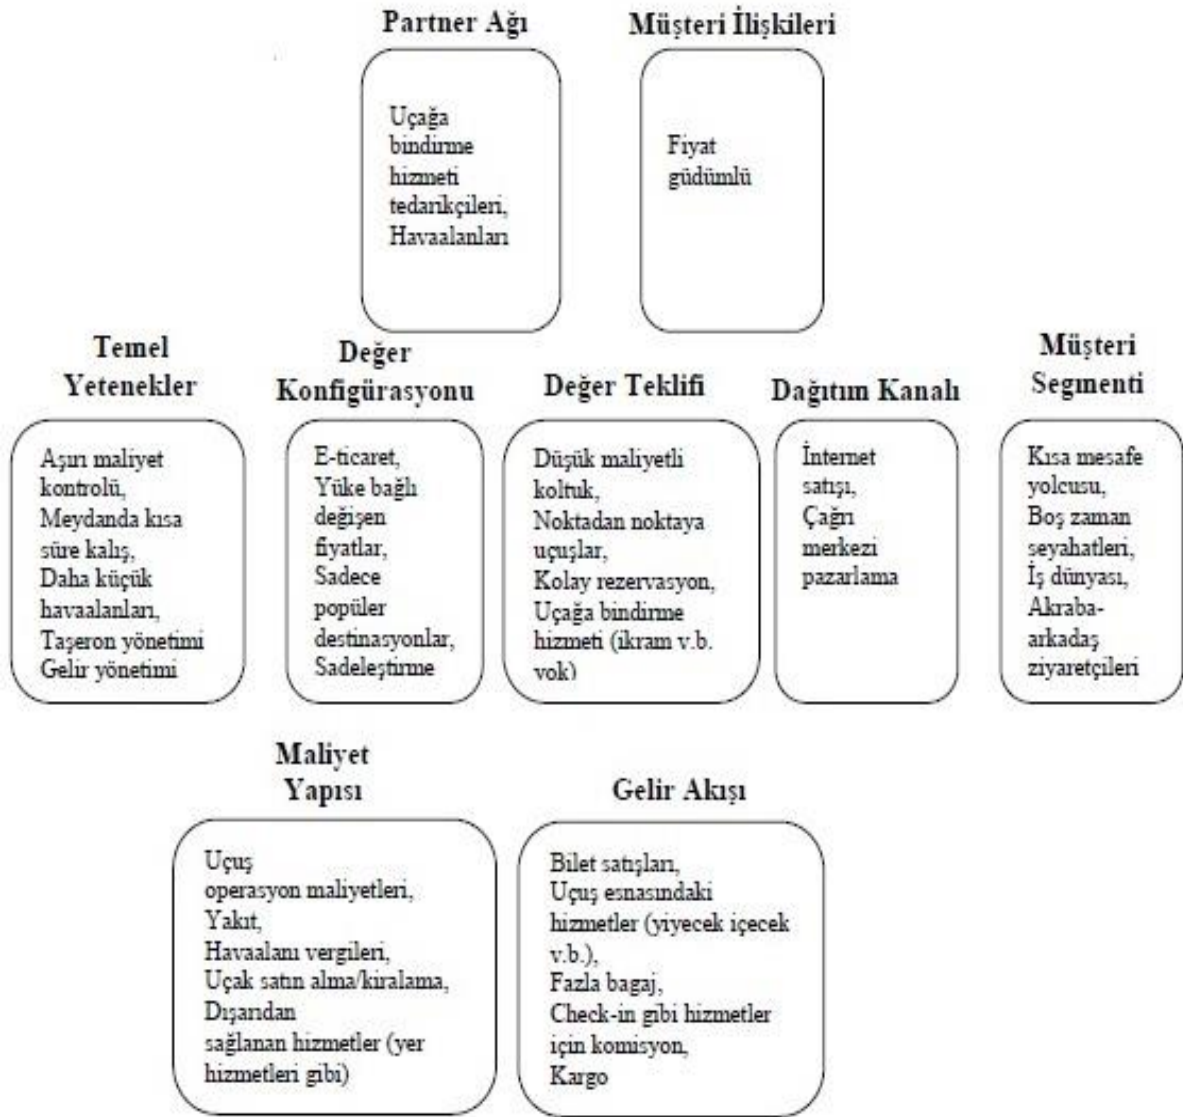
Partner Ağı

Uçağa bindirme hizmeti tedarikçileri, Havaalanları

Müşteri İlişkileri

Fiyat güdümlü

Temel Yetenekler

Aşırı maliyet kontrolü, Meydanda kısa süre kalış, Daha küçük havaalanları, Taşeron yönetimi Gelir yönetimi

Değer Konfigürasyonu

E-ticaret, Yüke bağlı değişen fiyatlar, Sadece popüler destinasyonlar, Sadeleştirme

Değer Teklifi

Düşük maliyetli koltuk, Noktadan noktaya uçuşlar, Kolay rezervasyon, Uçağa bindirme hizmeti (ikram v.b. vok)

Dağıtım Kanalı

İnternet satışı, Çağrı merkezi pazarlama

Müşteri Segmenti

Kısa mesafe yolcusu, Boş zaman seyahatleri, İş dünyası, Akraba-arkadaş ziyaretçileri

Maliyet Yapısı

Uçuş operasyon maliyetleri, Yakıt, Havaalanı vergileri, Uçak satın alma/kiralama, Dışarıdan sağlanan hizmetler (yer hizmetleri gibi)

Gelir Akışı

Bilet satışları, Uçuş esnasındaki hizmetler (yiyecek içecek v.b.), Fazla bagaj, Check-in gibi hizmetler için komisyon, Kargo